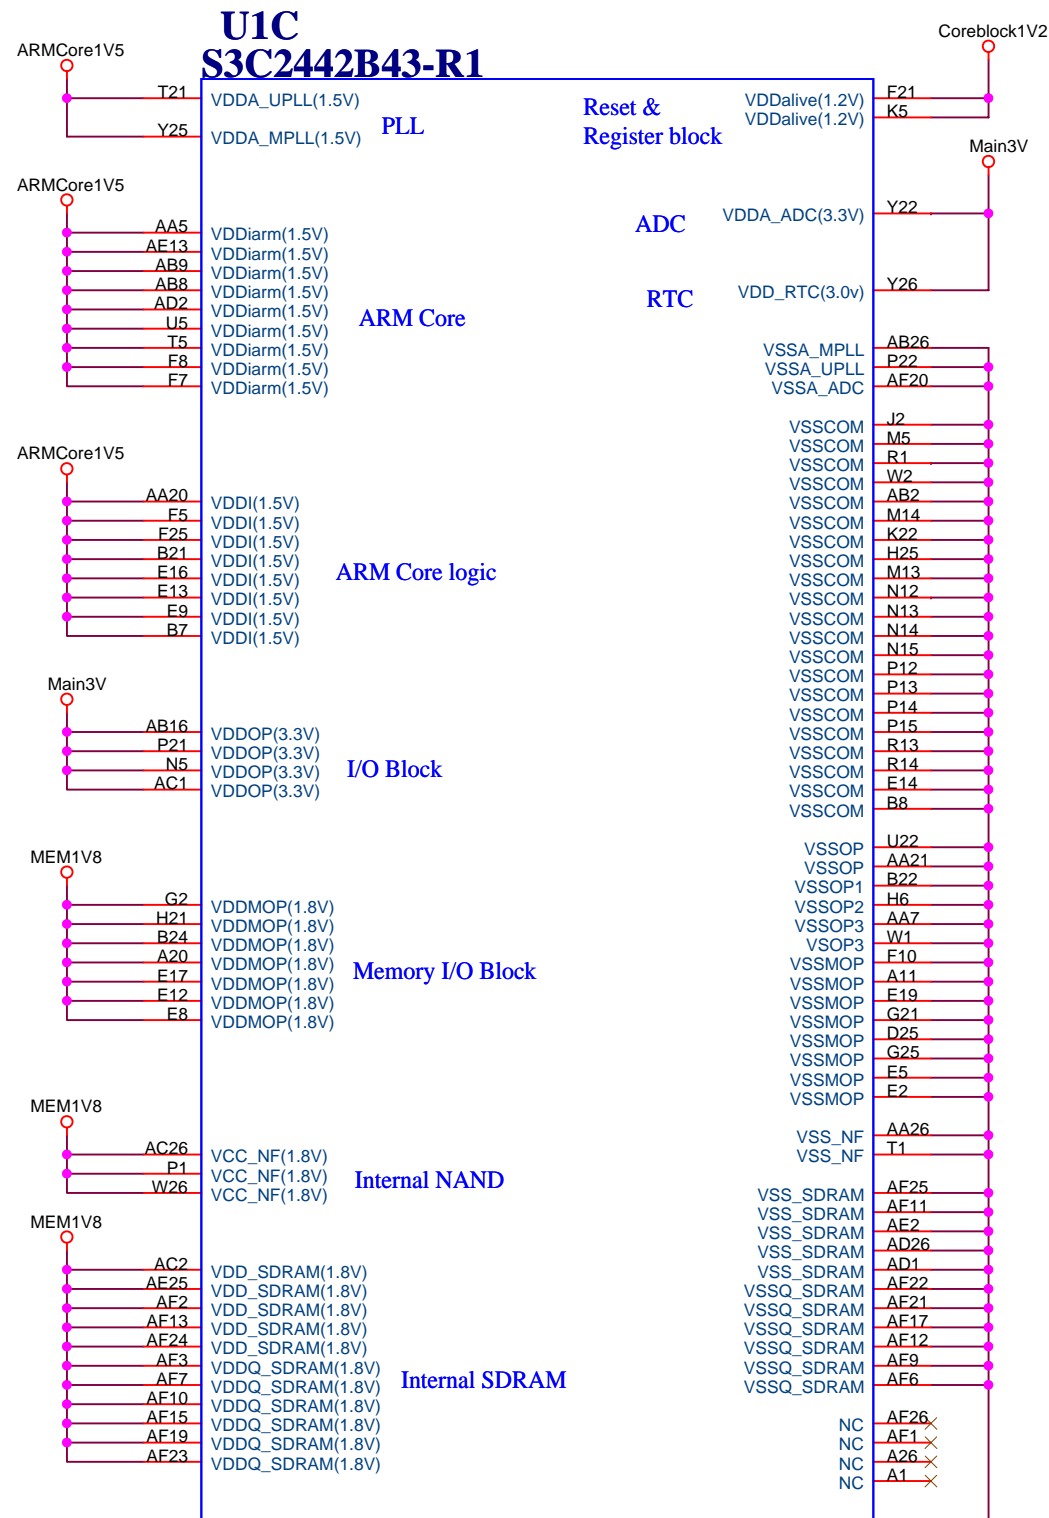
U1C
S3C2442B43-R1

ARMCore1V5
T21 VDDA_UPLL(1.5V)
Y25 VDDA_MPLL(1.5V)
PLL

Reset &
Register block

Coreblock1V2
VDDalive(1.2V) F21
VDDalive(1.2V) K5

Main3V
ADC VDDA_ADC(3.3V) Y22
RTC VDD_RTC(3.0v) Y26

ARMCore1V5
AA5 VDDiarm(1.5V)
AE13 VDDiarm(1.5V)
AB9 VDDiarm(1.5V)
AB8 VDDiarm(1.5V)
AD2 VDDiarm(1.5V)
U5 VDDiarm(1.5V)
T5 VDDiarm(1.5V)
F8 VDDiarm(1.5V)
F7 VDDiarm(1.5V)
ARM Core

VSSA_MPLL AB26
VSSA_UPLL P22
VSSA_ADC AF20

VSSCOM J2
VSSCOM M5
VSSCOM R1
VSSCOM W2
VSSCOM AB2
VSSCOM M14
VSSCOM K22
VSSCOM H25
VSSCOM M13
VSSCOM N12
VSSCOM N13
VSSCOM N14
VSSCOM N15
VSSCOM P12
VSSCOM P13
VSSCOM P14
VSSCOM P15
VSSCOM R13
VSSCOM R14
VSSCOM E14
VSSCOM B8

ARMCore1V5
AA20 VDDI(1.5V)
F5 VDDI(1.5V)
F25 VDDI(1.5V)
B21 VDDI(1.5V)
E16 VDDI(1.5V)
E13 VDDI(1.5V)
E9 VDDI(1.5V)
B7 VDDI(1.5V)
ARM Core logic

Main3V
AB16 VDDOP(3.3V)
P21 VDDOP(3.3V)
N5 VDDOP(3.3V)
AC1 VDDOP(3.3V)
I/O Block

VSSOP U22
VSSOP AA21
VSSOP1 B22
VSSOP2 H6
VSSOP3 AA7
VSOP3 W1
VSSMOP F10
VSSMOP A11
VSSMOP E19
VSSMOP G21
VSSMOP D25
VSSMOP G25
VSSMOP E5
VSSMOP E2

MEM1V8
G2 VDDMOP(1.8V)
H21 VDDMOP(1.8V)
B24 VDDMOP(1.8V)
A20 VDDMOP(1.8V)
E17 VDDMOP(1.8V)
E12 VDDMOP(1.8V)
E8 VDDMOP(1.8V)
Memory I/O Block

MEM1V8
AC26 VCC_NF(1.8V)
P1 VCC_NF(1.8V)
W26 VCC_NF(1.8V)
Internal NAND

VSS_NF AA26
VSS_NF T1

VSS_SDRAM AF25
VSS_SDRAM AF11
VSS_SDRAM AE2
VSS_SDRAM AD26
VSS_SDRAM AD1
VSSQ_SDRAM AF22
VSSQ_SDRAM AF21
VSSQ_SDRAM AF17
VSSQ_SDRAM AF12
VSSQ_SDRAM AF9
VSSQ_SDRAM AF6

MEM1V8
AC2 VDD_SDRAM(1.8V)
AE25 VDD_SDRAM(1.8V)
AF2 VDD_SDRAM(1.8V)
AF13 VDD_SDRAM(1.8V)
AF24 VDD_SDRAM(1.8V)
AF3 VDDQ_SDRAM(1.8V)
AF7 VDDQ_SDRAM(1.8V)
AF10 VDDQ_SDRAM(1.8V)
AF15 VDDQ_SDRAM(1.8V)
AF19 VDDQ_SDRAM(1.8V)
AF23 VDDQ_SDRAM(1.8V)
Internal SDRAM

NC AF26
NC AF1
NC A26
NC A1